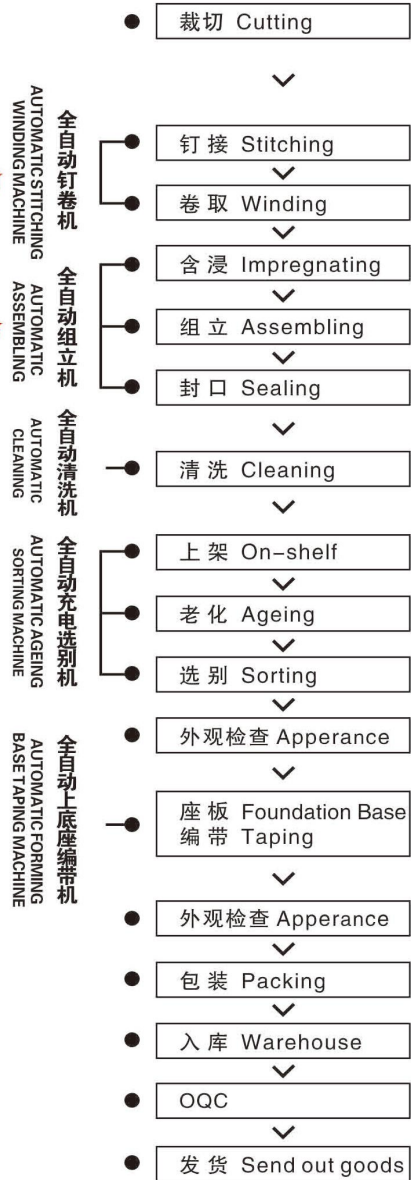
裁切 Cutting

全自动钉卷机
AUTOMATIC STITCHING WINDING MACHINE

钉接 Stitching

卷取 Winding

全自动组立机
AUTOMATIC ASSEMBLING

含浸 Impregnating

组立 Assembling

封口 Sealing

全自动清洗机
AUTOMATIC CLEANING

清洗 Cleaning

全自动充电选别机
AUTOMATIC AGEING SORTING MACHINE

上架 On-shelf

老化 Ageing

选别 Sorting

外观检查 Apperance

全自动上底座编带机
AUTOMATIC FORMING BASE TAPING MACHINE

座板 Foundation Base
编带 Taping

外观检查 Apperance

包装 Packing

入库 Warehouse

OQC

发货 Send out goods